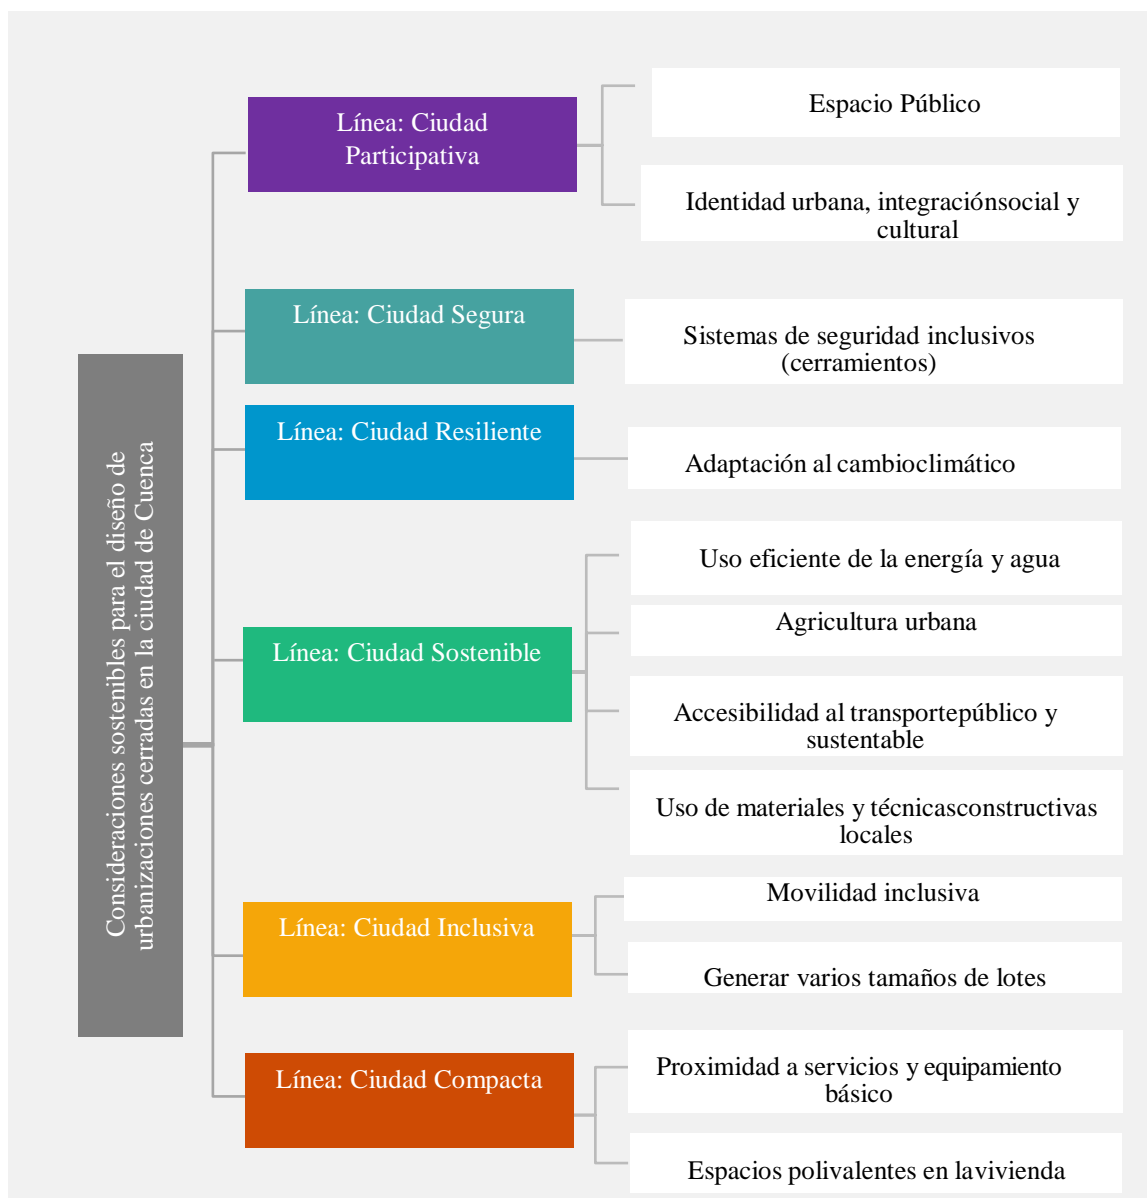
Consideraciones sostenibles para el diseño de urbanizaciones cerradas en la ciudad de Cuenca

Línea: Ciudad Participativa

Espacio Público

Identidad urbana, integraciónsocial y cultural

Línea: Ciudad Segura

Sistemas de seguridad inclusivos (cerramientos)

Línea: Ciudad Resiliente

Adaptación al cambioclimático

Línea: Ciudad Sostenible

Uso eficiente de la energía y agua

Agricultura urbana

Accesibilidad al transportepúblico y sustentable

Uso de materiales y técnicasconstructivas locales

Línea: Ciudad Inclusiva

Movilidad inclusiva

Generar varios tamaños de lotes

Línea: Ciudad Compacta

Proximidad a servicios y equipamiento básico

Espacios polivalentes en lavivienda